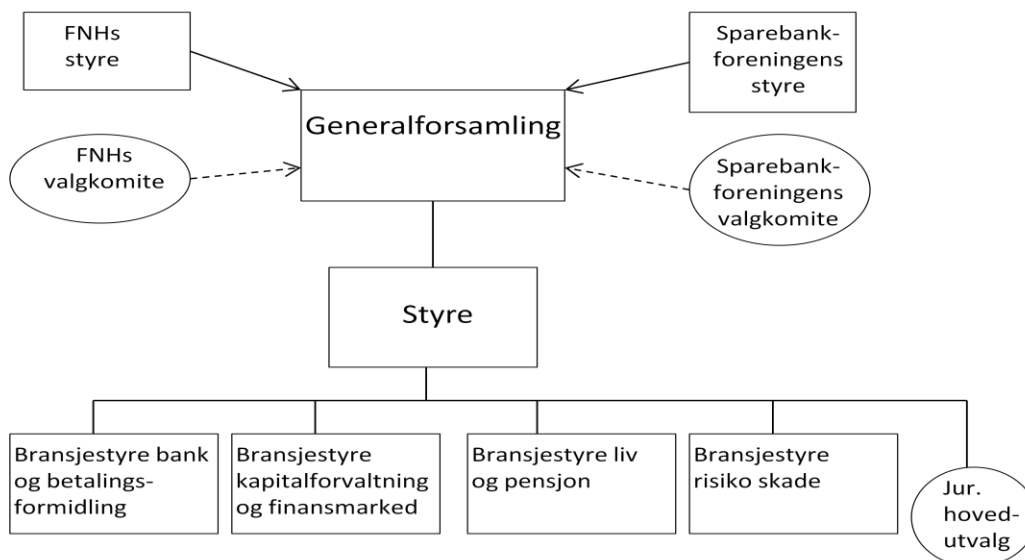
FNHs styre

Sparebankforeningens styre

Generalforsamling

FNHs valgkomite

Sparebankforeningens valgkomite

Styre

Bransjestyre bank og betalingsformidling

Bransjestyre kapitalforvaltning og finansmarked

Bransjestyre liv og pensjon

Bransjestyre risiko skade

Jur. hovedutvalg